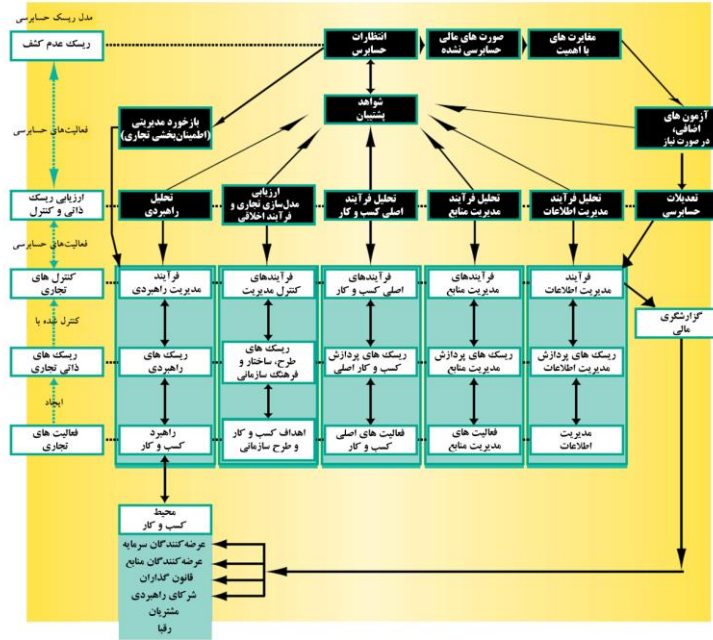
مدل ریسک حسابرسی

ریسک عدم کشف

فعالیت‌های حسابرسی

ارزیابی ریسک ذاتی و کنترل

فعالیت‌های حسابرسی

کنترل های تجاری

کنترل شده با

ریسک های ذاتی تجاری

ایجاد

فعالیت های تجاری

انتظارات حسابرس

صورت های مالی حسابرسی نشده

مغایرت های با اهمیت

شواهد پشتیبان

بازخورد مدیریتی (اطمینان‌بخشی تجاری)

آزمون های اضافی، در صورت نیاز

تحلیل راهبردی

ارزیابی مدل‌سازی تجاری و فرآیند اخلاقی

تحلیل فرآیند اصلی کسب و کار

تحلیل فرآیند مدیریت منابع

تحلیل فرآیند مدیریت اطلاعات

تعدیلات حسابرسی

فرآیند مدیریت راهبردی

فرآیندهای کنترل مدیریت

فرآیندهای اصلی کسب و کار

فرآیندهای مدیریت منابع

فرآیند مدیریت اطلاعات

گزارشگری مالی

ریسک های راهبردی

ریسک های طرح، ساختار و فرهنگ سازمانی

ریسک های پردازش کسب و کار اصلی

ریسک های پردازش مدیریت منابع

ریسک های پردازش مدیریت اطلاعات

راهبرد کسب و کار

اهداف کسب و کار و طرح سازمانی

فعالیت های اصلی کسب و کار

فعالیت های مدیریت منابع

مدیریت اطلاعات

محیط کسب و کار

عرضه‌کنندگان سرمایه

عرضه‌کنندگان منابع

قانون گذاران

شرکای راهبردی

مشتریان

رقبا